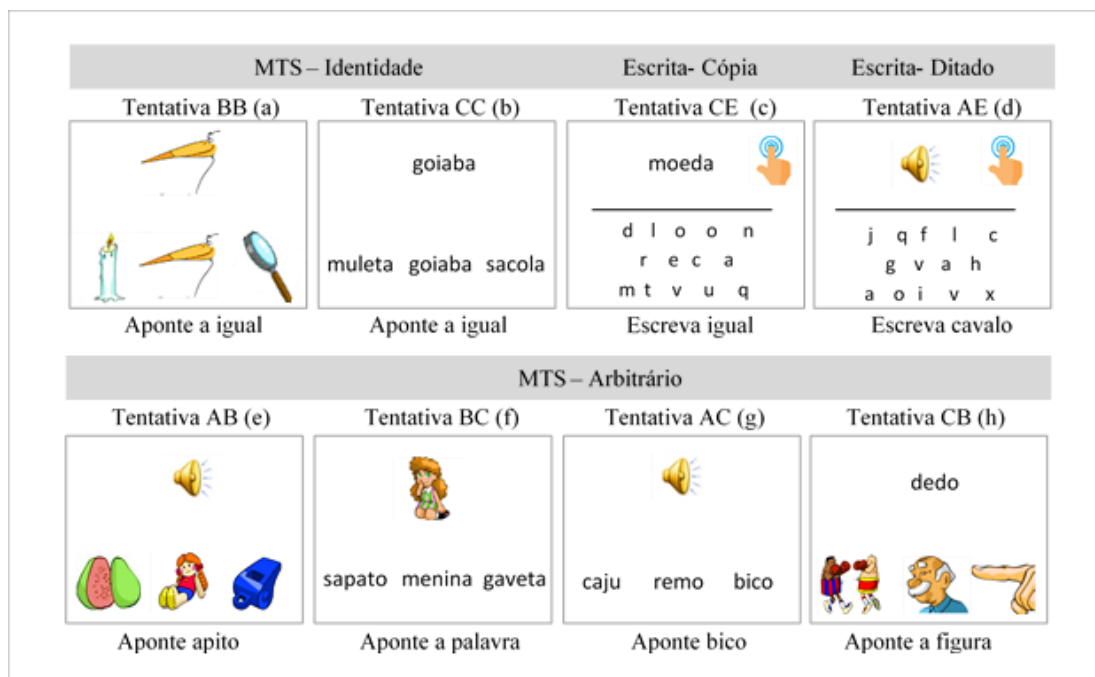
| MTS – Identidade | | Escrita- Cópia | Escrita- Ditado |
|---|---|---|---|
| Tentativa BB (a) | Tentativa CC (b) | Tentativa CE (c) | Tentativa AE (d) |
| | goiaba<br>muleta goiaba sacola | moeda<br>d l o o n<br>r e c a<br>m t v u q | j q f l c<br>g v a h<br>a o i v x |
| Aponte a igual | Aponte a igual | Escreva igual | Escreva cavalo |

MTS – Arbitrário

| Tentativa AB (e) | Tentativa BC (f) | Tentativa AC (g) | Tentativa CB (h) |
|---|---|---|---|
| | sapato menina gaveta | caju remo bico | dedo |
| Aponte apito | Aponte a palavra | Aponte bico | Aponte a figura |